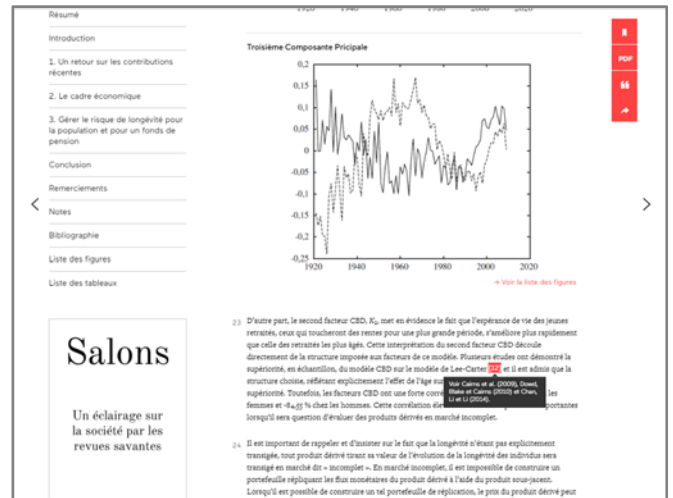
Résumé

Introduction

1. Un retour sur les contributions récentes

2. Le cadre économique

3. Gérer le risque de longévité pour la population et pour un fonds de pension

Conclusion

Remerciements

Notes

Bibliographie

Liste des figures

Liste des tableaux

Salons

Un éclairage sur la société par les revues savantes

PDF

1920 1940 1960 1980 2000 2020

Troisième Composante Pricipale

0,2
0,15
0,1
0,05
0
-0,05
-0,1
-0,15
-0,2
-0,25

1920 1940 1960 1980 2000 2020

→ Voir la liste des figures

23 D'autre part, le second facteur CBD, $K_2$, met en évidence le fait que l'espérance de vie des jeunes retraités, ceux qui toucheront des rentes pour une plus grande période, s'améliore plus rapidement que celle des retraités les plus âgés. Cette interprétation du second facteur CBD découle directement de la structure imposée aux facteurs de ce modèle. Plusieurs études ont démontré la supériorité, en échantillon, du modèle CBD sur le modèle de Lee-Carter [12], et il est admis que la structure choisie, reflétant explicitement l'effet de l'âge sur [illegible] supériorité. Toutefois, les facteurs CBD ont une forte corr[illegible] femmes et -84,55 % chez les hommes. Cette corrélation ele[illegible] lorsqu'il sera question d'évaluer des produits dérivés en marché incomplet.

Voir Cairns et al. (2009), Dowd, Blake et Cairns (2010) et Chan, Li et Li (2014).

24 Il est important de rappeler et d'insister sur le fait que la longévité n'étant pas explicitement transigée, tout produit dérivé tirant sa valeur de l'évolution de la longévité des individus sera transigé en marché dit « incomplet ». En marché incomplet, il est impossible de construire un portefeuille répliquant les flux monétaires du produit dérivé à l'aide du produit sous-jacent. Lorsqu'il est possible de construire un tel portefeuille de réplication, le prix du produit dérivé peut